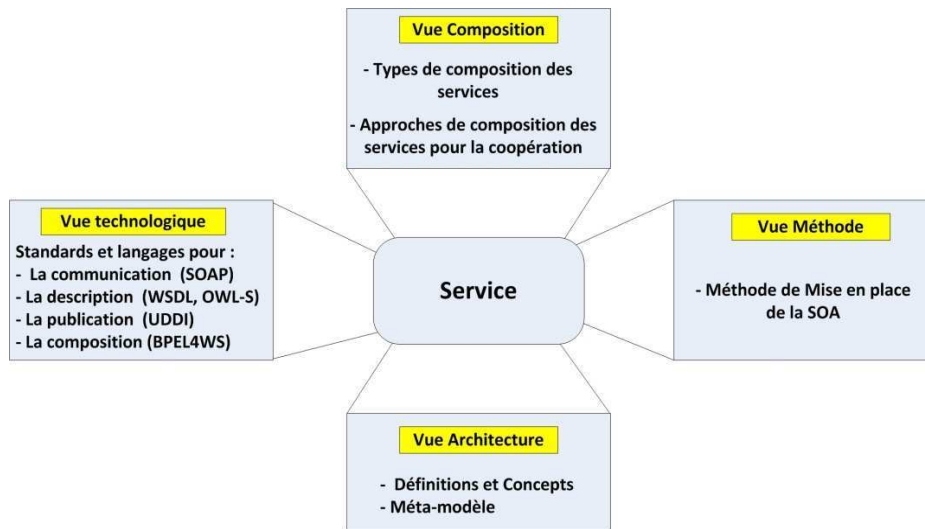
Vue Composition

- Types de composition des services

- Approches de composition des services pour la coopération

Vue technologique

Standards et langages pour :
- La communication (SOAP)
- La description (WSDL, OWL-S)
- La publication (UDDI)
- La composition (BPEL4WS)

Service

Vue Méthode

- Méthode de Mise en place de la SOA

Vue Architecture

- Définitions et Concepts
- Méta-modèle